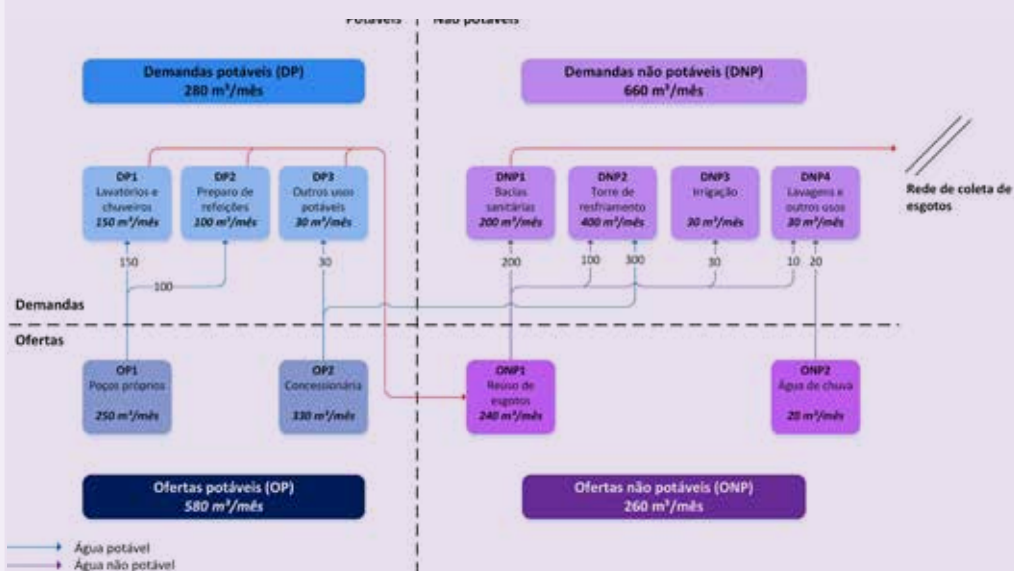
Potáveis | Não potáveis

Demandas potáveis (DP)
280 m³/mês

Demandas não potáveis (DNP)
660 m³/mês

DP1
Lavatórios e chuveiros
*150 m³/mês*

DP2
Preparo de refeições
*100 m³/mês*

DP3
Outros usos potáveis
*30 m³/mês*

DNP1
Bacias sanitárias
*200 m³/mês*

DNP2
Torre de resfriamento
*400 m³/mês*

DNP3
Irrigação
*30 m³/mês*

DNP4
Lavagens e outros usos
*30 m³/mês*

Rede de coleta de esgotos

150
100
30
200
100
300
30
10
20

Demandas

Ofertas

OP1
Poços próprios
*250 m³/mês*

OP2
Concessionária
*330 m³/mês*

ONP1
Reúso de esgotos
*240 m³/mês*

ONP2
Água de chuva
*20 m³/mês*

Ofertas potáveis (OP)
*580 m³/mês*

Ofertas não potáveis (ONP)
260 m³/mês

Água potável
Água não potável